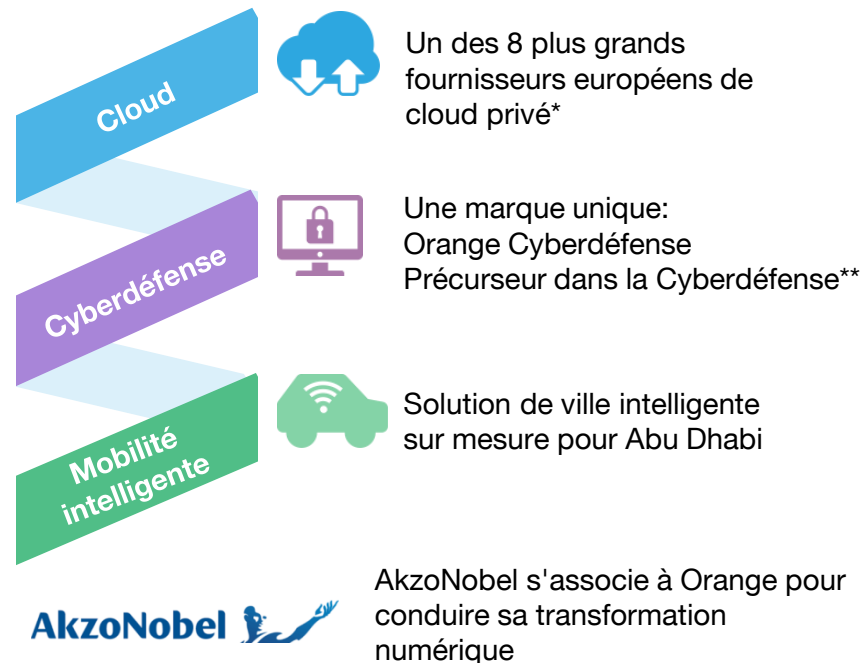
Cloud

Un des 8 plus grands fournisseurs européens de cloud privé*

Cyberdéfense

Une marque unique:
Orange Cyberdéfense
Précurseur dans la Cyberdéfense**

Mobilité intelligente

Solution de ville intelligente sur mesure pour Abu Dhabi

AkzoNobel

AkzoNobel s'associe à Orange pour conduire sa transformation numérique